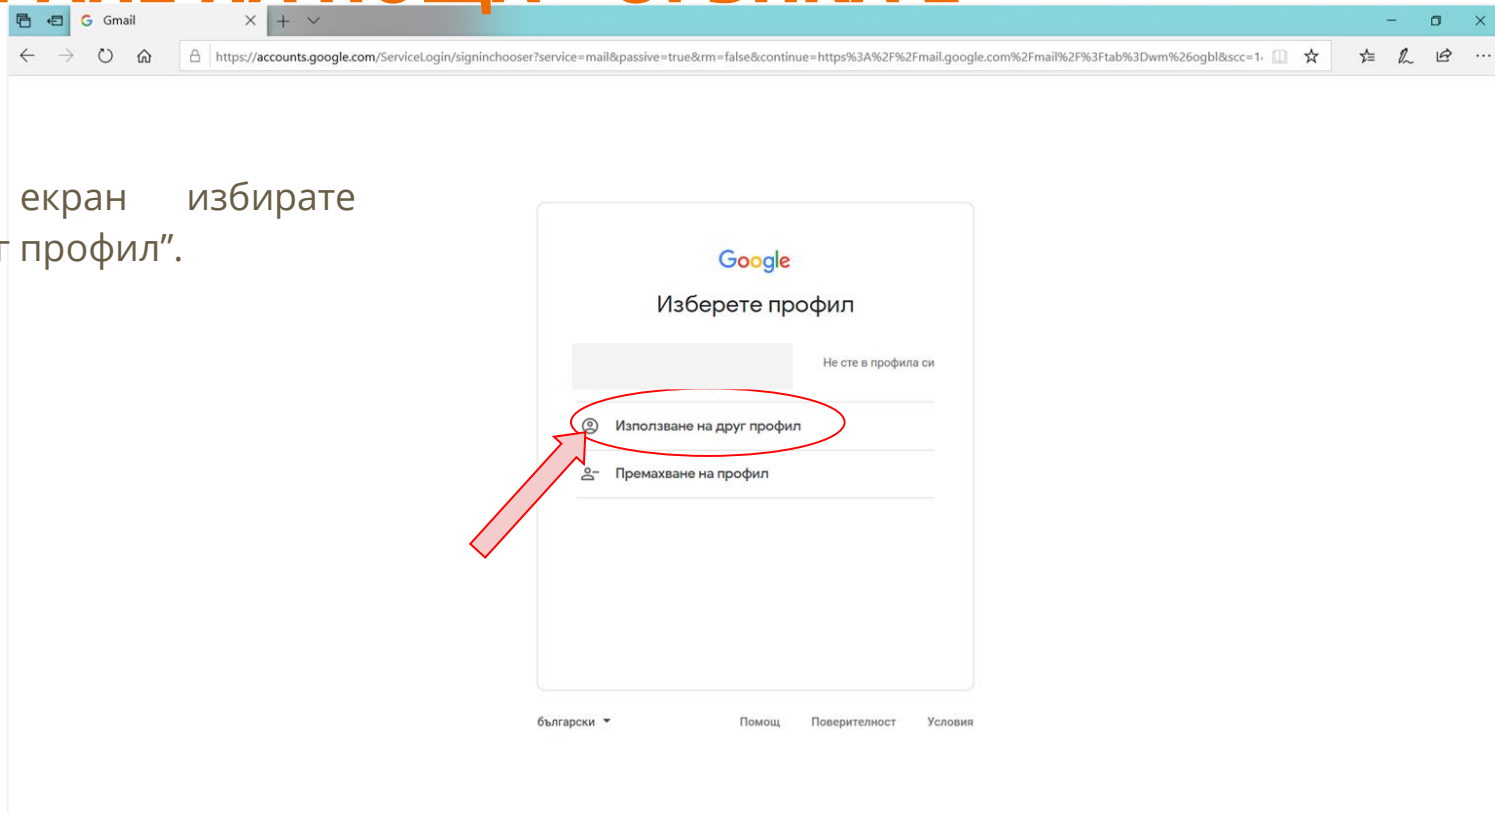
Gmail

https://accounts.google.com/ServiceLogin/signinchooser?service=mail&passive=true&rm=false&continue=https%3A%2F%2Fmail.google.com%2Fmail%2F%3Ftab%3Dwm%26ogbl&scc=1

екран избирате
т профил”.

Google

Изберете профил

Не сте в профила си

Използване на друг профил

Премахване на профил

български

Помощ

Поверителност

Условия